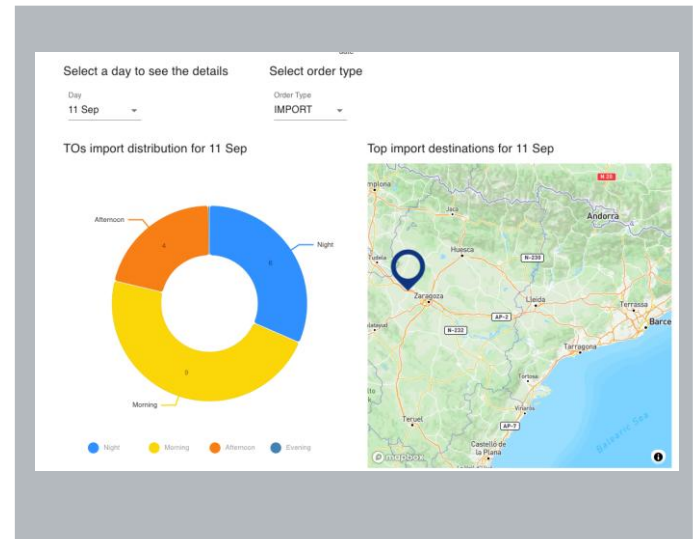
Select a day to see the details

Day
11 Sep

Select order type

Order Type
IMPORT

TOs import distribution for 11 Sep

Afternoon
4
Night
6
8
Morning

Night Morning Afternoon Evening

Top import destinations for 11 Sep

N-20
mplona
Jaca
Andorra
Huesca
Tudela
N-230
Zaragoza
Lleida
N-232
AP-2
Terrassa
Barce
Tarragona
Tortosa
Vinaròs
Teruel
AP-7
Castelló de la Plana
Balearic Sea
mapbox